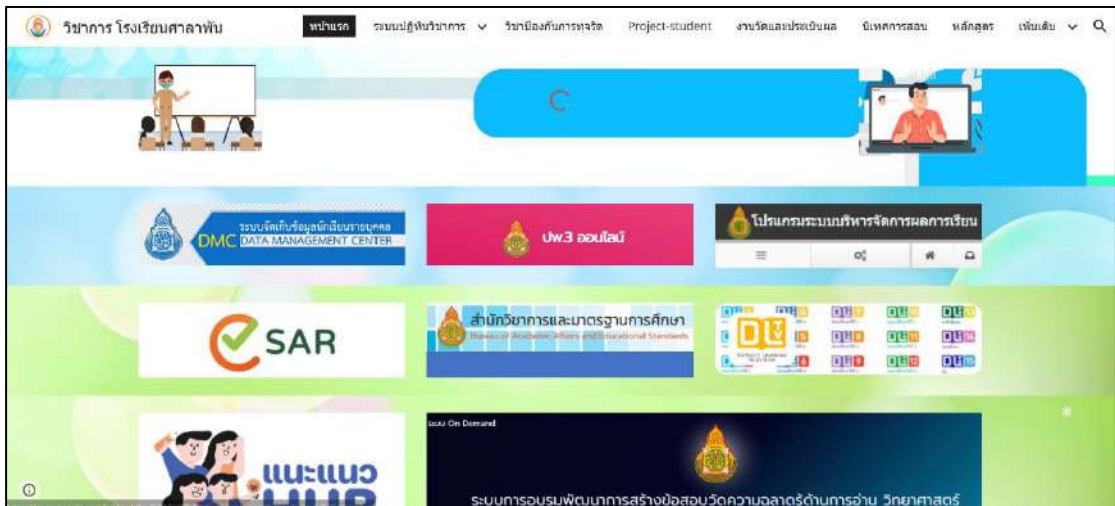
วิชาการ โรงเรียนศาลาพัน

หน้าแรก ระบบปฏิบัติวิชาการ วิชาป้องกันการทุจริต Project-student งานวัดและประเมินผล นิเทศการสอน หลักสูตร เพิ่มเติม

ระบบจัดเก็บข้อมูลนักเรียนรายบุคคล DMC DATA MANAGEMENT CENTER

ปพ.3 ออนไลน์

โปรแกรมระบบบริหารจัดการผลการเรียน

SAR

สำนักวิชาการและมาตรฐานการศึกษา Bureau of Academic Affairs and Educational Standards

DLTV

ระบบ On Demand

แนะแนว HUB

ระบบการอบรมพัฒนาการสร้างข้อสอบวัดความฉลาดรู้ด้านการอ่าน วิทยาศาสตร์